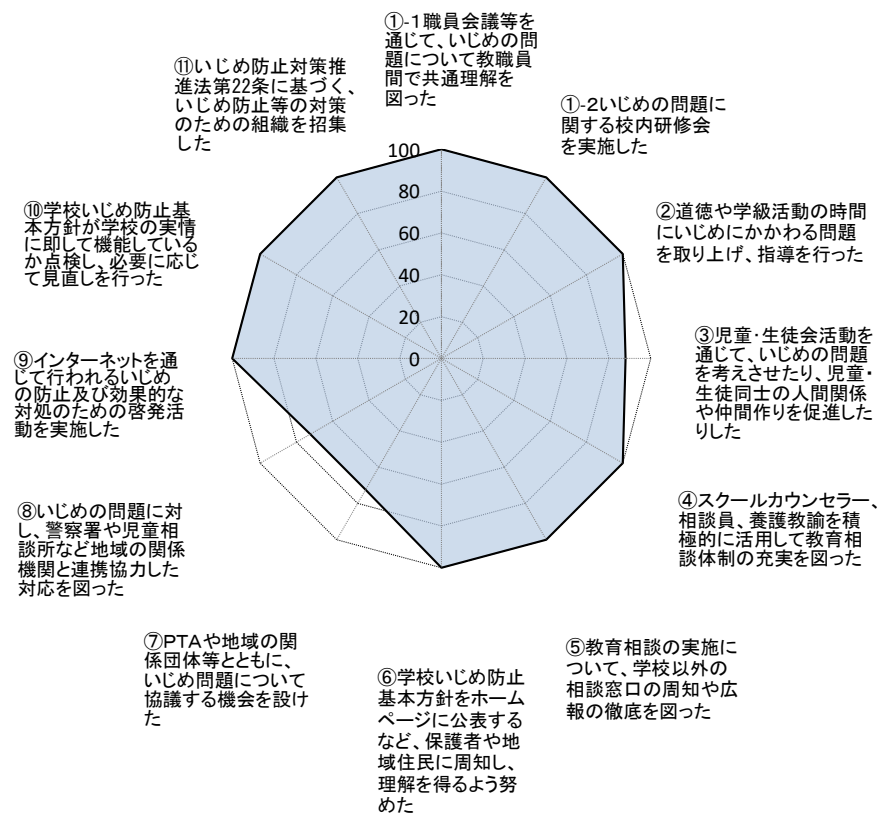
①-1職員会議等を通じて、いじめの問題について教職員間で共通理解を図った

①-2いじめの問題に関する校内研修会を実施した

②道徳や学級活動の時間にいじめにかかわる問題を取り上げ、指導を行った

③児童･生徒会活動を通じて、いじめの問題を考えさせたり、児童･生徒同士の人間関係や仲間作りを促進したりした

④スクールカウンセラー、相談員、養護教諭を積極的に活用して教育相談体制の充実を図った

⑤教育相談の実施について、学校以外の相談窓口の周知や広報の徹底を図った

⑥学校いじめ防止基本方針をホームページに公表するなど、保護者や地域住民に周知し、理解を得るよう努めた

⑦PTAや地域の関係団体等とともに、いじめ問題について協議する機会を設けた

⑧いじめの問題に対し、警察署や児童相談所など地域の関係機関と連携協力した対応を図った

⑨インターネットを通じて行われるいじめの防止及び効果的な対処のための啓発活動を実施した

⑩学校いじめ防止基本方針が学校の実情に即して機能しているか点検し、必要に応じて見直しを行った

⑪いじめ防止対策推進法第22条に基づく、いじめ防止等の対策のための組織を招集した

100
80
60
40
20
0